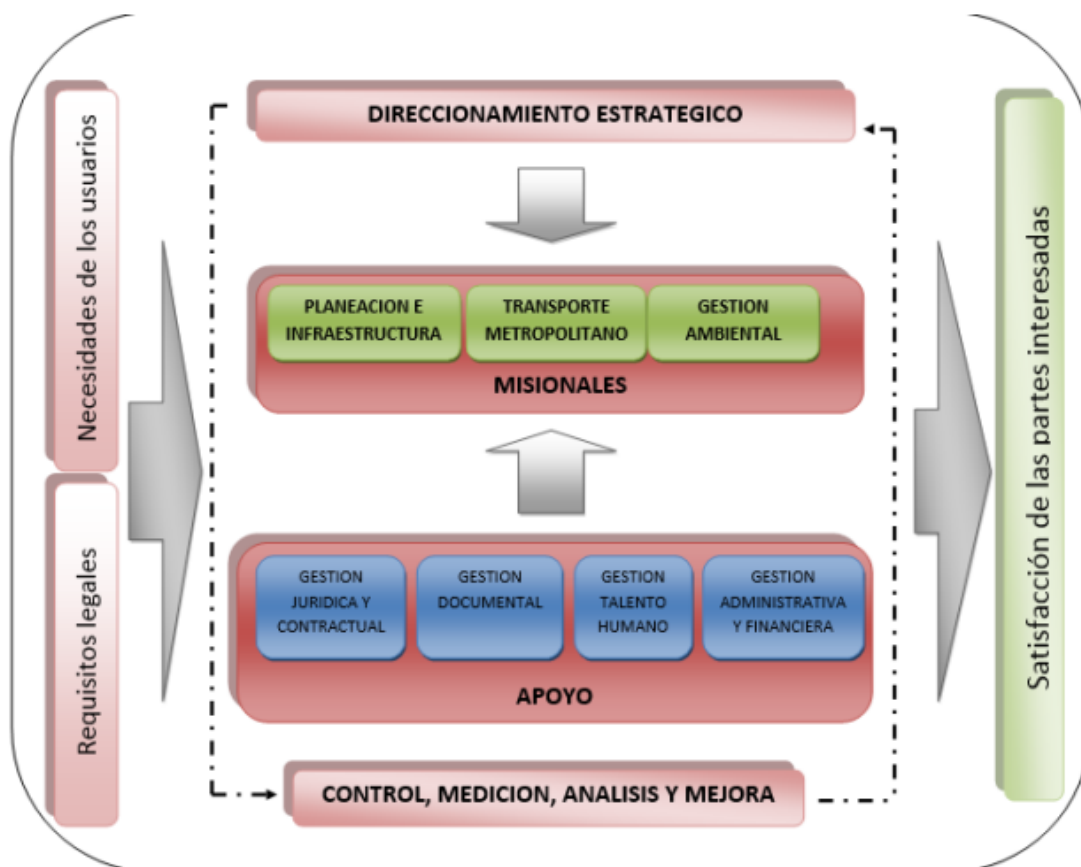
Necesidades de los usuarios

Requisitos legales

DIRECCIONAMIENTO ESTRATEGICO

PLANEACION E INFRAESTRUCTURA

TRANSPORTE METROPOLITANO

GESTION AMBIENTAL

MISIONALES

GESTION JURIDICA Y CONTRACTUAL

GESTION DOCUMENTAL

GESTION TALENTO HUMANO

GESTION ADMINISTRATIVA Y FINANCIERA

APOYO

CONTROL, MEDICION, ANALISIS Y MEJORA

Satisfacción de las partes interesadas